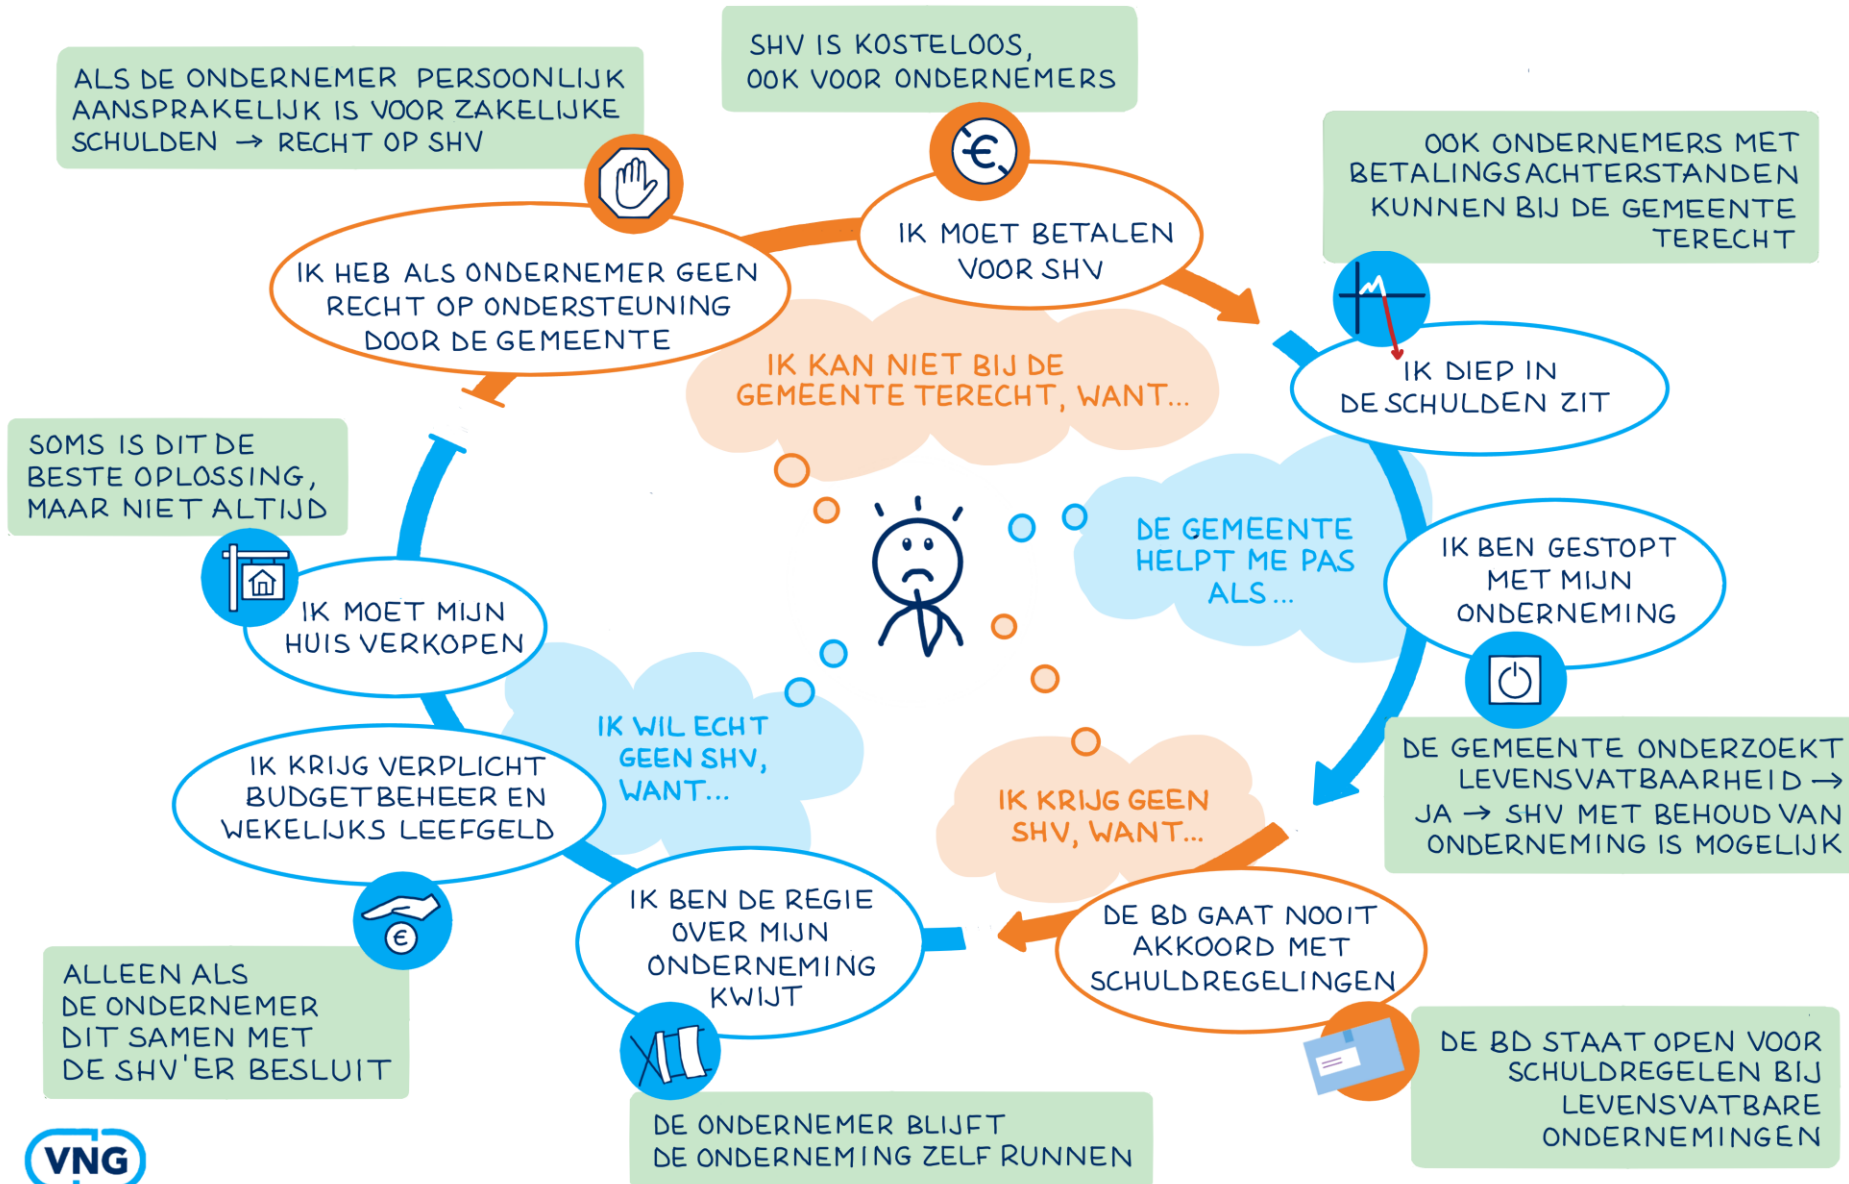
SHV IS KOSTELOOS, OOK VOOR ONDERNEMERS

ALS DE ONDERNEMER PERSOONLIJK AANSPRAKELIJK IS VOOR ZAKELIJKE SCHULDEN → RECHT OP SHV

IK MOET BETALEN VOOR SHV

IK HEB ALS ONDERNEMER GEEN RECHT OP ONDERSTEUNING DOOR DE GEMEENTE

OOK ONDERNEMERS MET BETALINGSACHTERSTANDEN KUNNEN BIJ DE GEMEENTE TERECHT

IK KAN NIET BIJ DE GEMEENTE TERECHT, WANT...

IK DIEP IN DE SCHULDEN ZIT

SOMS IS DIT DE BESTE OPLOSSING, MAAR NIET ALTIJD

DE GEMEENTE HELPT ME PAS ALS...

IK BEN GESTOPT MET MIJN ONDERNEMING

IK MOET MIJN HUIS VERKOPEN

IK WIL ECHT GEEN SHV, WANT...

DE GEMEENTE ONDERZOEKT LEVENSVATBAARHEID → JA → SHV MET BEHOUD VAN ONDERNEMING IS MOGELIJK

IK KRIJG VERPLICHT BUDGETBEHEER EN WEKELIJKS LEEFGELD

IK KRIJG GEEN SHV, WANT...

IK BEN DE REGIE OVER MIJN ONDERNEMING KWIJT

DE BD GAAT NOOIT AKKOORD MET SCHULDREGELINGEN

ALLEEN ALS DE ONDERNEMER DIT SAMEN MET DE SHV'ER BESLUIT

DE BD STAAT OPEN VOOR SCHULDREGELEN BIJ LEVENSVATBARE ONDERNEMINGEN

DE ONDERNEMER BLIJFT DE ONDERNEMING ZELF RUNNEN

VNG